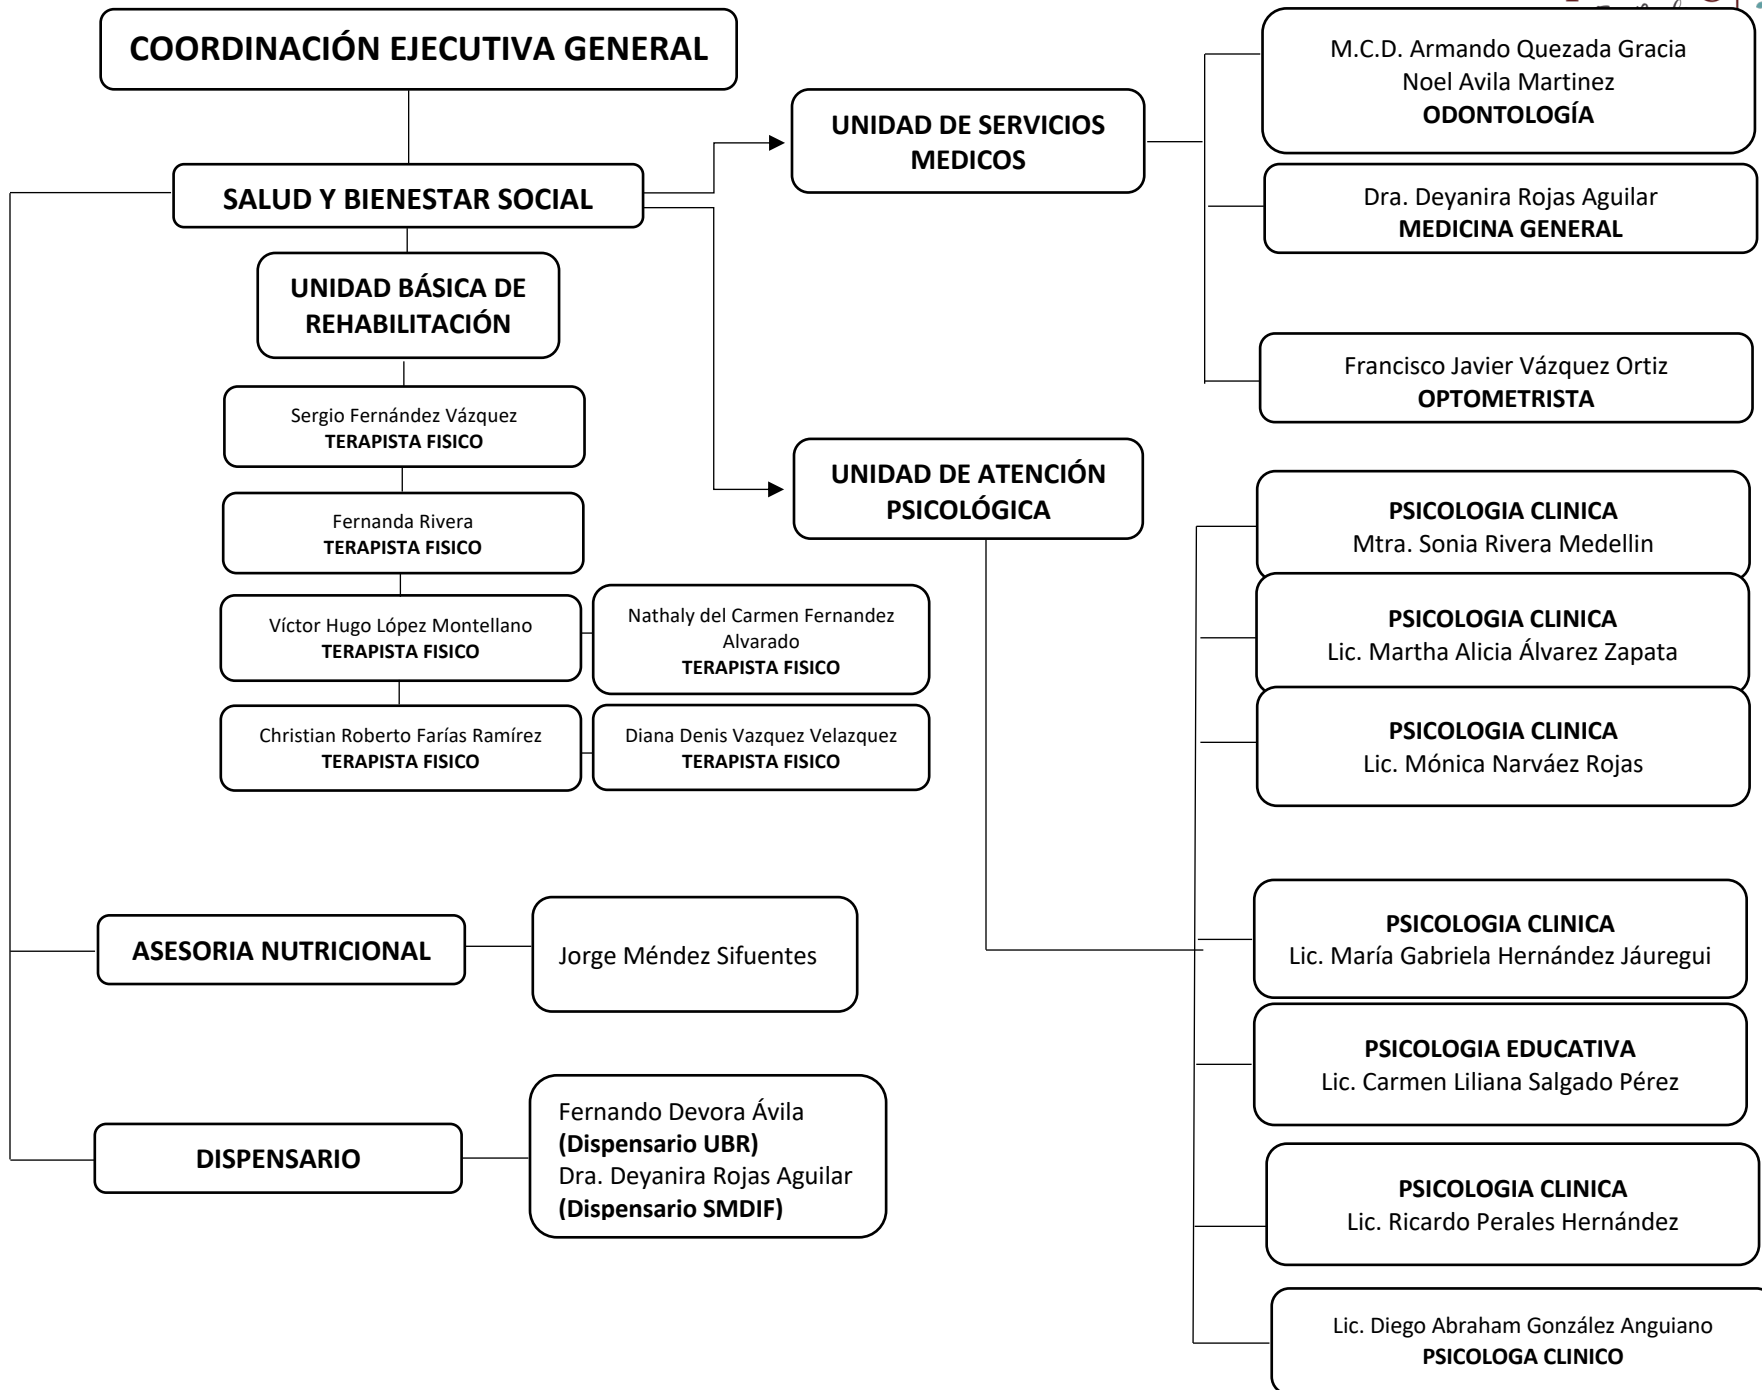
COORDINACIÓN EJECUTIVA GENERAL

SALUD Y BIENESTAR SOCIAL

UNIDAD BÁSICA DE REHABILITACIÓN

Sergio Fernández Vázquez
TERAPISTA FISICO

Fernanda Rivera
TERAPISTA FISICO

Víctor Hugo López Montellano
TERAPISTA FISICO

Nathaly del Carmen Fernandez Alvarado
TERAPISTA FISICO

Christian Roberto Farías Ramírez
TERAPISTA FISICO

Diana Denis Vazquez Velazquez
TERAPISTA FISICO

ASESORIA NUTRICIONAL

Jorge Méndez Sifuentes

DISPENSARIO

Fernando Devora Ávila
(Dispensario UBR)
Dra. Deyanira Rojas Aguilar
(Dispensario SMDIF)

UNIDAD DE SERVICIOS MEDICOS

M.C.D. Armando Quezada Gracia
Noel Avila Martinez
ODONTOLOGÍA

Dra. Deyanira Rojas Aguilar
MEDICINA GENERAL

Francisco Javier Vázquez Ortiz
OPTOMETRISTA

UNIDAD DE ATENCIÓN PSICOLÓGICA

PSICOLOGIA CLINICA
Mtra. Sonia Rivera Medellin

PSICOLOGIA CLINICA
Lic. Martha Alicia Álvarez Zapata

PSICOLOGIA CLINICA
Lic. Mónica Narváez Rojas

PSICOLOGIA CLINICA
Lic. María Gabriela Hernández Jáuregui

PSICOLOGIA EDUCATIVA
Lic. Carmen Liliana Salgado Pérez

PSICOLOGIA CLINICA
Lic. Ricardo Perales Hernández

Lic. Diego Abraham González Anguiano
PSICOLOGA CLINICO